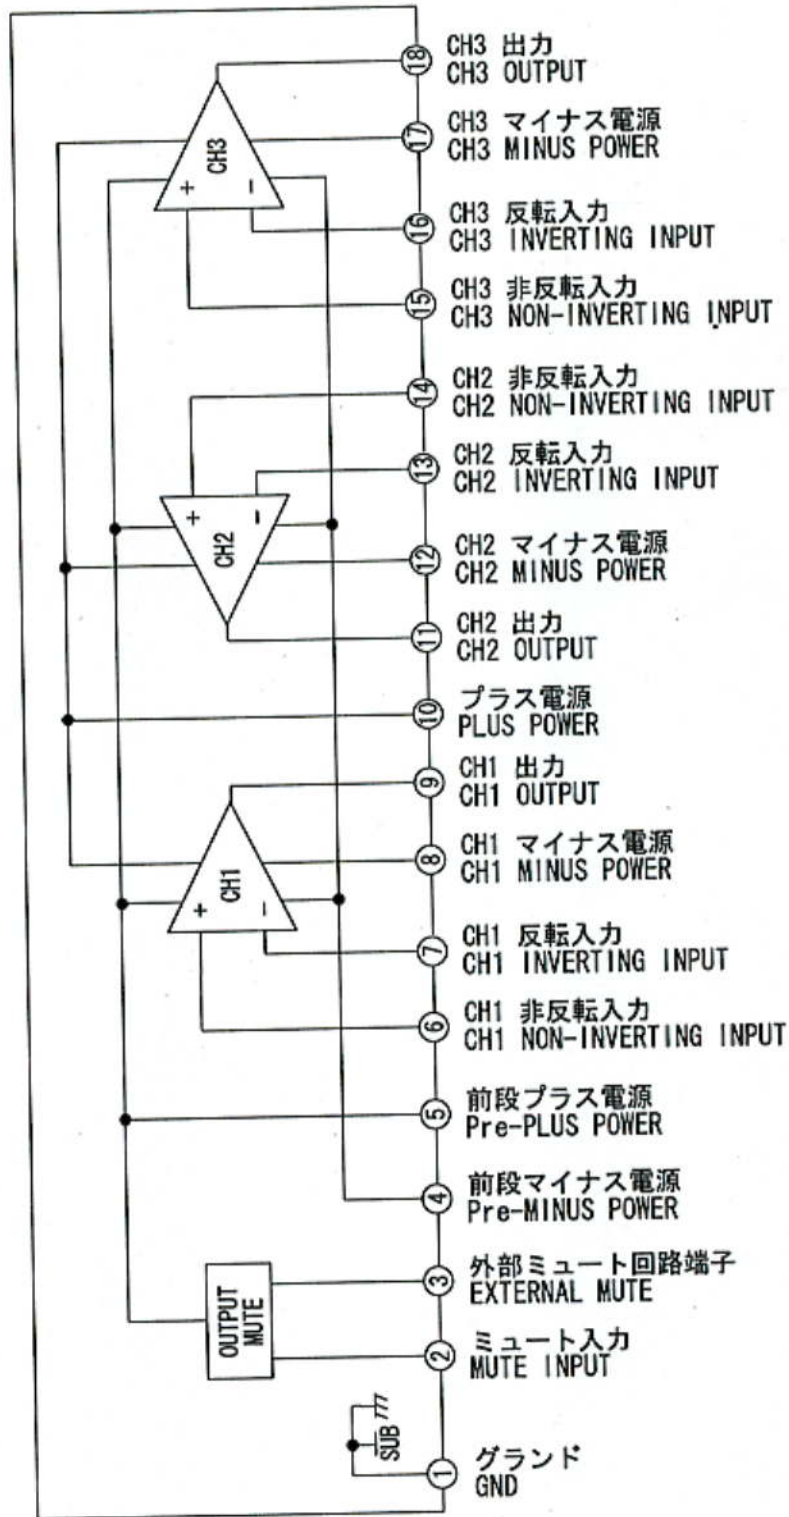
CH3
+
-
CH2
+
-
CH1
+
-
OUTPUT MUTE
SUB

18 CH3 出力
CH3 OUTPUT

17 CH3 マイナス電源
CH3 MINUS POWER

16 CH3 反転入力
CH3 INVERTING INPUT

15 CH3 非反転入力
CH3 NON-INVERTING INPUT

14 CH2 非反転入力
CH2 NON-INVERTING INPUT

13 CH2 反転入力
CH2 INVERTING INPUT

12 CH2 マイナス電源
CH2 MINUS POWER

11 CH2 出力
CH2 OUTPUT

10 プラス電源
PLUS POWER

9 CH1 出力
CH1 OUTPUT

8 CH1 マイナス電源
CH1 MINUS POWER

7 CH1 反転入力
CH1 INVERTING INPUT

6 CH1 非反転入力
CH1 NON-INVERTING INPUT

5 前段プラス電源
Pre-PLUS POWER

4 前段マイナス電源
Pre-MINUS POWER

3 外部ミュート回路端子
EXTERNAL MUTE

2 ミュート入力
MUTE INPUT

1 グランド
GND